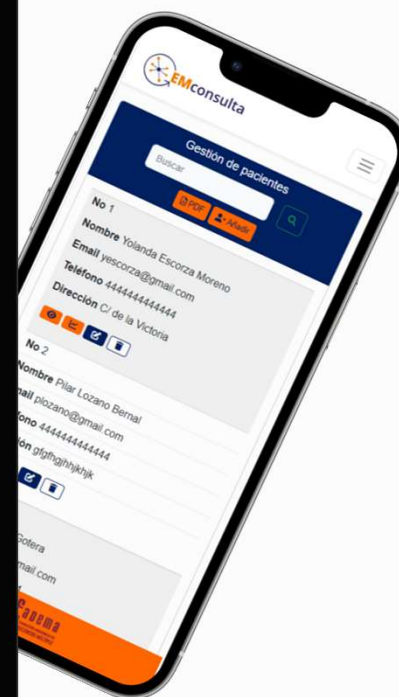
EMconsulta

Gestión de pacientes

Buscar

PDF
Añadir

No 1
Nombre Yolanda Escorza Moreno
Email yescorza@gmail.com
Telefono 444444444444
Dirección C/ de la Victoria

No 2
Nombre Pilar Lozano Bernal
mail plozano@gmail.com
fono 444444444444
ión gfgfhgjhjkhjk

Gotera
mail.com